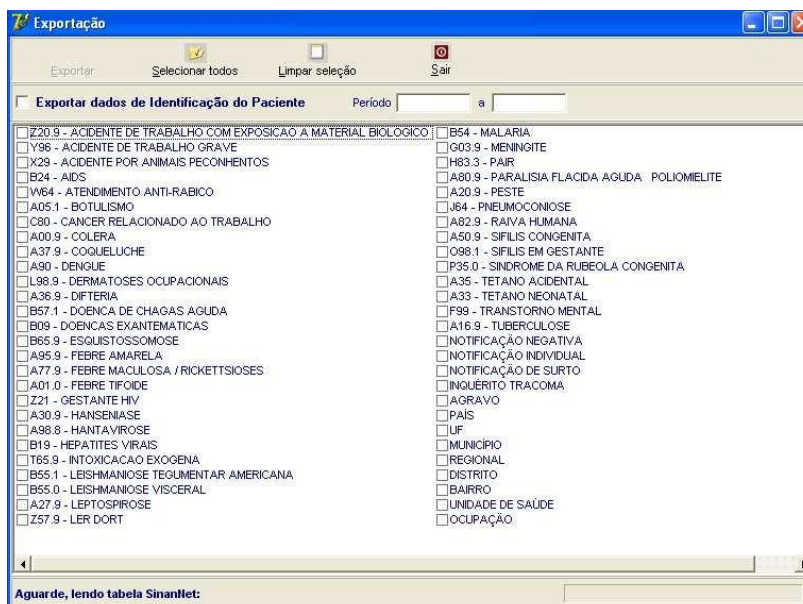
Exportação

Exportar Selecionar todos Limpar seleção Sair

Exportar dados de Identificação do Paciente Período a

Z20.9 - ACIDENTE DE TRABALHO COM EXPOSICAO A MATERIAL BIOLOGICO
Y96 - ACIDENTE DE TRABALHO GRAVE
X29 - ACIDENTE POR ANIMAIS PECONHENTOS
B24 - AIDS
W64 - ATENDIMENTO ANTI-RABICO
A05.1 - BOTULISMO
C80 - CANCER RELACIONADO AO TRABALHO
A00.9 - COLERA
A37.9 - COQUELUCHE
A90 - DENGUE
L98.9 - DERMATOSES OCUPACIONAIS
A36.9 - DIFTERIA
B57.1 - DOENCA DE CHAGAS AGUDA
B09 - DOENCAS EXANTEMATICAS
B65.9 - ESQUISTOSSOMOSE
A95.9 - FEBRE AMARELA
A77.9 - FEBRE MACULOSA / RICKETTSIOSES
A01.0 - FEBRE TIFOIDE
Z21 - GESTANTE HIV
A30.9 - HANSENIASE
A98.8 - HANTAVIROSE
B19 - HEPATITES VIRAIS
T65.9 - INTOXICACAO EXOGENA
B55.1 - LEISHMANIOSE TEGUMENTAR AMERICANA
B55.0 - LEISHMANIOSE VISCERAL
A27.9 - LEPTOSPIROSE
Z57.9 - LER DORT

B54 - MALARIA
G03.9 - MENINGITE
H83.3 - PAIR
A80.9 - PARALISIA FLACIDA AGUDA POLIOMIELITE
A20.9 - PESTE
J64 - PNEUMOCONIOSE
A82.9 - RAIVA HUMANA
A50.9 - SIFILIS CONGENITA
O98.1 - SIFILIS EM GESTANTE
P35.0 - SINDROME DA RUBEOLA CONGENITA
A35 - TETANO ACIDENTAL
A33 - TETANO NEONATAL
F99 - TRANSTORNO MENTAL
A16.9 - TUBERCULOSE
NOTIFICAÇÃO NEGATIVA
NOTIFICAÇÃO INDIVIDUAL
NOTIFICAÇÃO DE SURTO
INQUÉRITO TRACOMA
AGRAVO
PAÍS
UF
MUNICÍPIO
REGIONAL
DISTRITO
BAIRRO
UNIDADE DE SAÚDE
OCUPAÇÃO

Aguarde, lendo tabela SinanNet: